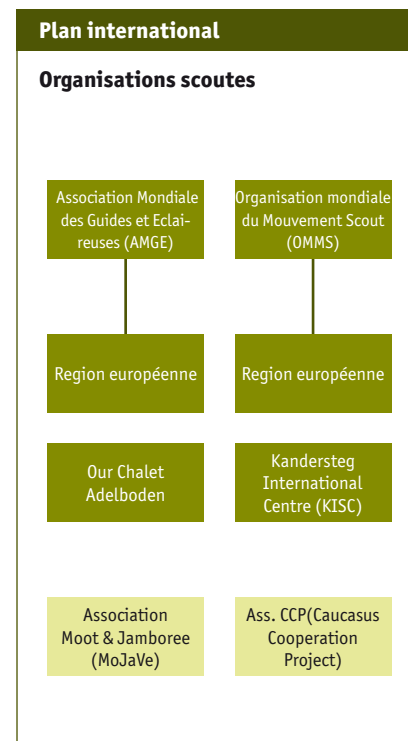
Plan international

Organisations scoutes

Association Mondiale des Guides et Eclaireuses (AMGE)

Organisation mondiale du Mouvement Scout (OMMS)

Region européenne

Region européenne

Our Chalet Adelboden

Kandersteg International Centre (KISC)

Association Moot & Jamboree (MoJaVe)

Ass. CCP(Caucasus Cooperation Project)